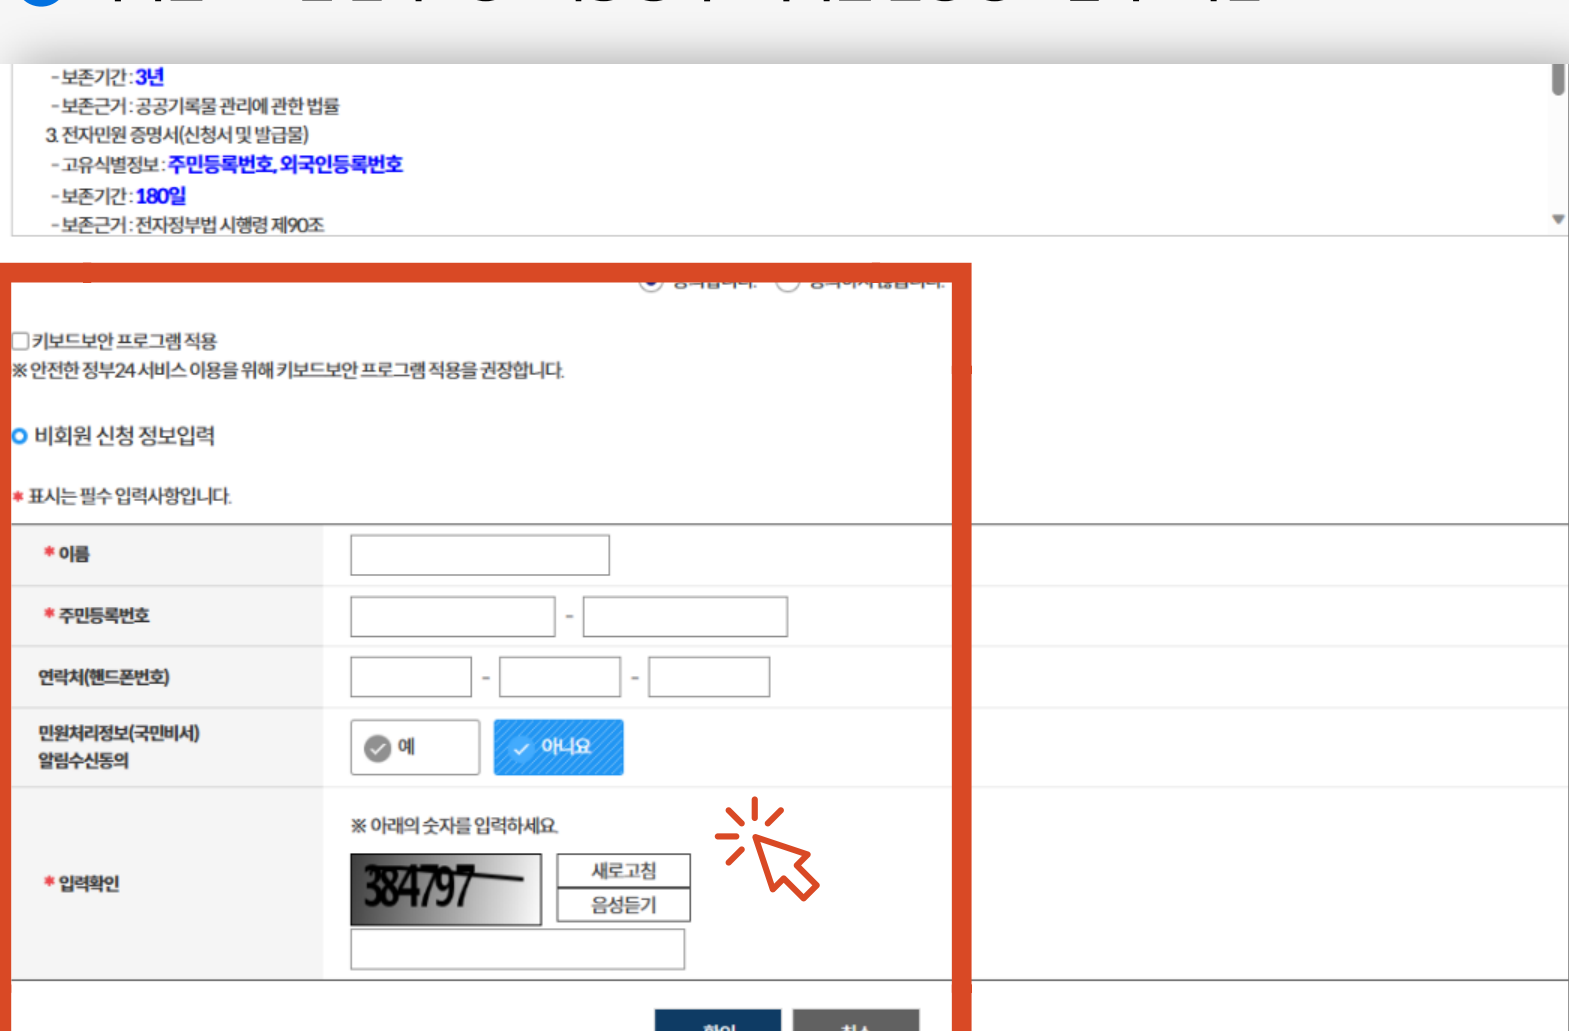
- 보존기간 : 3년
- 보존근거 : 공공기록물 관리에 관한 법률
3. 전자민원 증명서(신청서 및 발급물)
- 고유식별정보 : 주민등록번호, 외국인등록번호
- 보존기간 : 180일
- 보존근거 : 전자정부법 시행령 제90조

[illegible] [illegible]

키보드보안 프로그램 적용
※ 안전한 정부24 서비스 이용을 위해 키보드보안 프로그램 적용을 권장합니다.

비회원 신청 정보입력

* 표시는 필수 입력사항입니다.

| | |
|---|---|
| * 이름 | |
| * 주민등록번호 | - |
| 연락처(핸드폰번호) | - - |
| 민원처리정보(국민비서) 알림수신동의 | 예 아니요 |
| * 입력확인 | ※ 아래의 숫자를 입력하세요. 384797 새로고침 음성듣기 |

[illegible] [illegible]